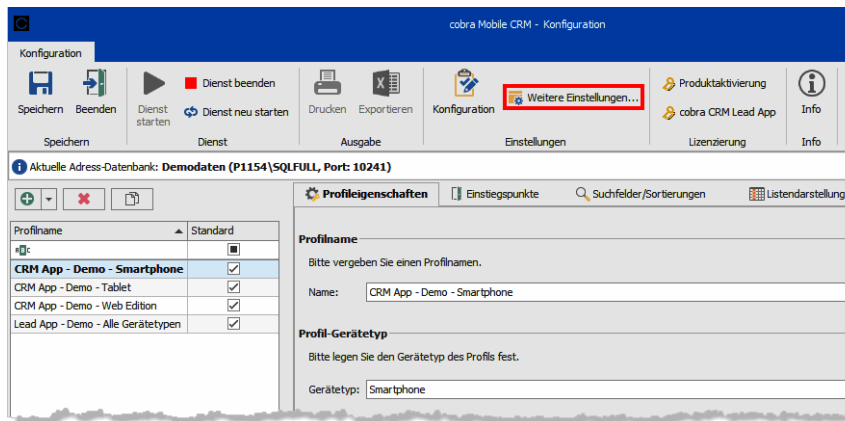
cobra Mobile CRM - Konfiguration

Konfiguration

Speichern Beenden Dienst starten Dienst beenden Dienst neu starten Drucken Exportieren Konfiguration Weitere Einstellungen... Produktaktivierung cobra CRM Lead App Info

Speichern Dienst Ausgabe Einstellungen Lizenzierung Info

Aktuelle Adress-Datenbank: Demodaten (P1154\SQLFULL, Port: 10241)

| Profilname | Standard |
|---|---|
| | ■ |
| CRM App - Demo - Smartphone | ☑ |
| CRM App - Demo - Tablet | ☑ |
| CRM App - Demo - Web Edition | ☑ |
| Lead App - Demo - Alle Gerätetypen | ☑ |

Profileigenschaften Einstiegspunkte Suchfelder/Sortierungen Listendarstellung

Profilname

Bitte vergeben Sie einen Profilnamen.

Name: CRM App - Demo - Smartphone

Profil-Gerätetyp

Bitte legen Sie den Gerätetyp des Profils fest.

Gerätetyp: Smartphone